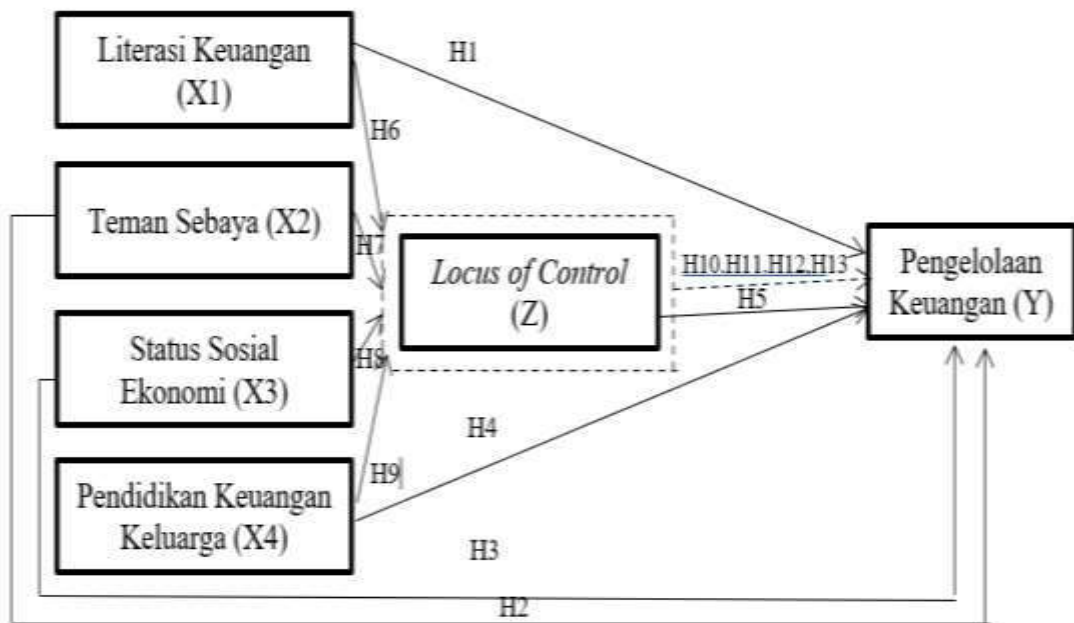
Literasi Keuangan (X1)

H1

H6

Teman Sebaya (X2)

H7

Locus of Control (Z)

H10,H11,H12,H13

H5

Pengelolaan Keuangan (Y)

Status Sosial Ekonomi (X3)

H8

H4

Pendidikan Keuangan Keluarga (X4)

H9

H3

H2